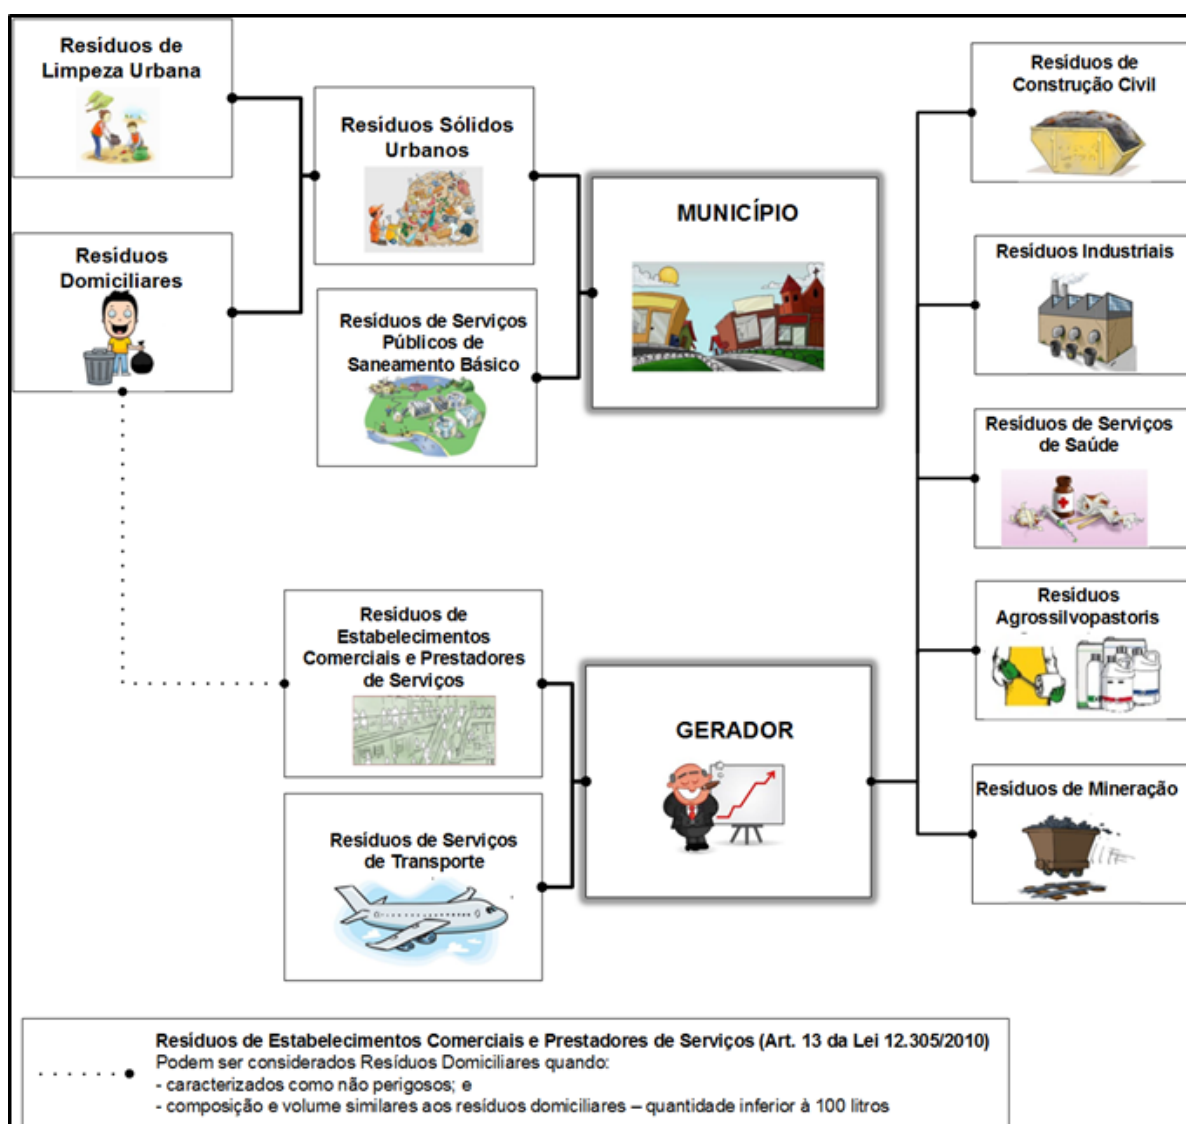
Resíduos de Limpeza Urbana

Resíduos Domiciliares

Resíduos Sólidos Urbanos

Resíduos de Serviços Públicos de Saneamento Básico

MUNICÍPIO

Resíduos de Construção Civil

Resíduos Industriais

Resíduos de Serviços de Saúde

Resíduos Agrossilvopastoris

Resíduos de Mineração

Resíduos de Estabelecimentos Comerciais e Prestadores de Serviços

Resíduos de Serviços de Transporte

GERADOR

Resíduos de Estabelecimentos Comerciais e Prestadores de Serviços (Art. 13 da Lei 12.305/2010)
Podem ser considerados Resíduos Domiciliares quando:
- caracterizados como não perigosos; e
- composição e volume similares aos resíduos domiciliares – quantidade inferior à 100 litros